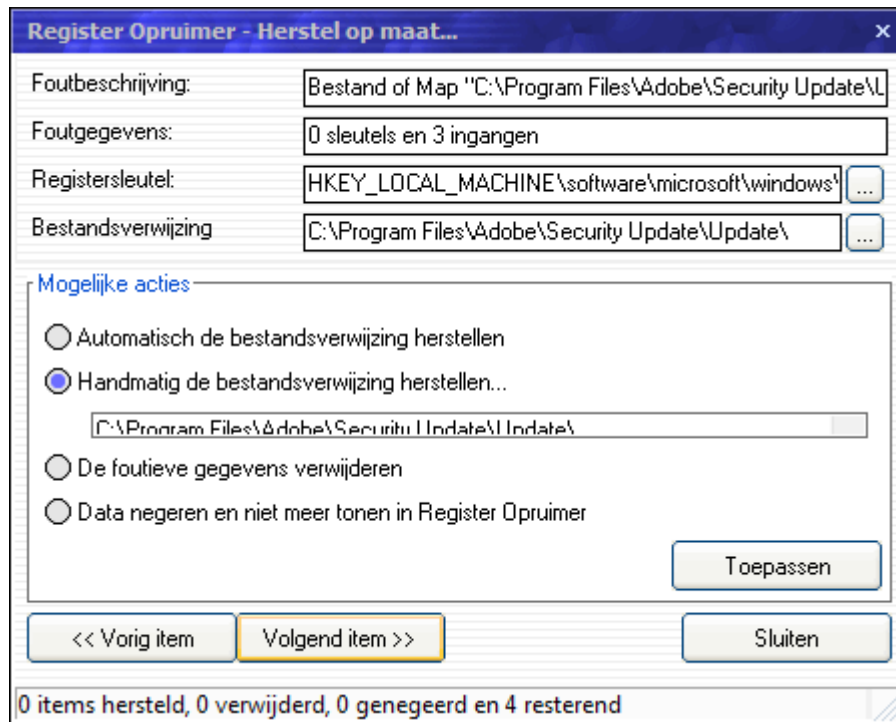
Register Opruimer - Herstel op maat...

×

Foutbeschrijving: Bestand of Map "C:\Program Files\Adobe\Security Update\U

Foutgegevens: 0 sleutels en 3 ingangen

Registersleutel: HKEY_LOCAL_MACHINE\software\microsoft\windows\ ...

Bestandsverwijzing C:\Program Files\Adobe\Security Update\Update\ ...

Mogelijke acties

Automatisch de bestandsverwijzing herstellen

Handmatig de bestandsverwijzing herstellen...

C:\Program Files\Adobe\Security Update\Update\

De foutieve gegevens verwijderen

Data negeren en niet meer tonen in Register Opruimer

Toepassen

<< Vorig item

Volgend item >>

Sluiten

0 items hersteld, 0 verwijderd, 0 genegeerd en 4 resterend